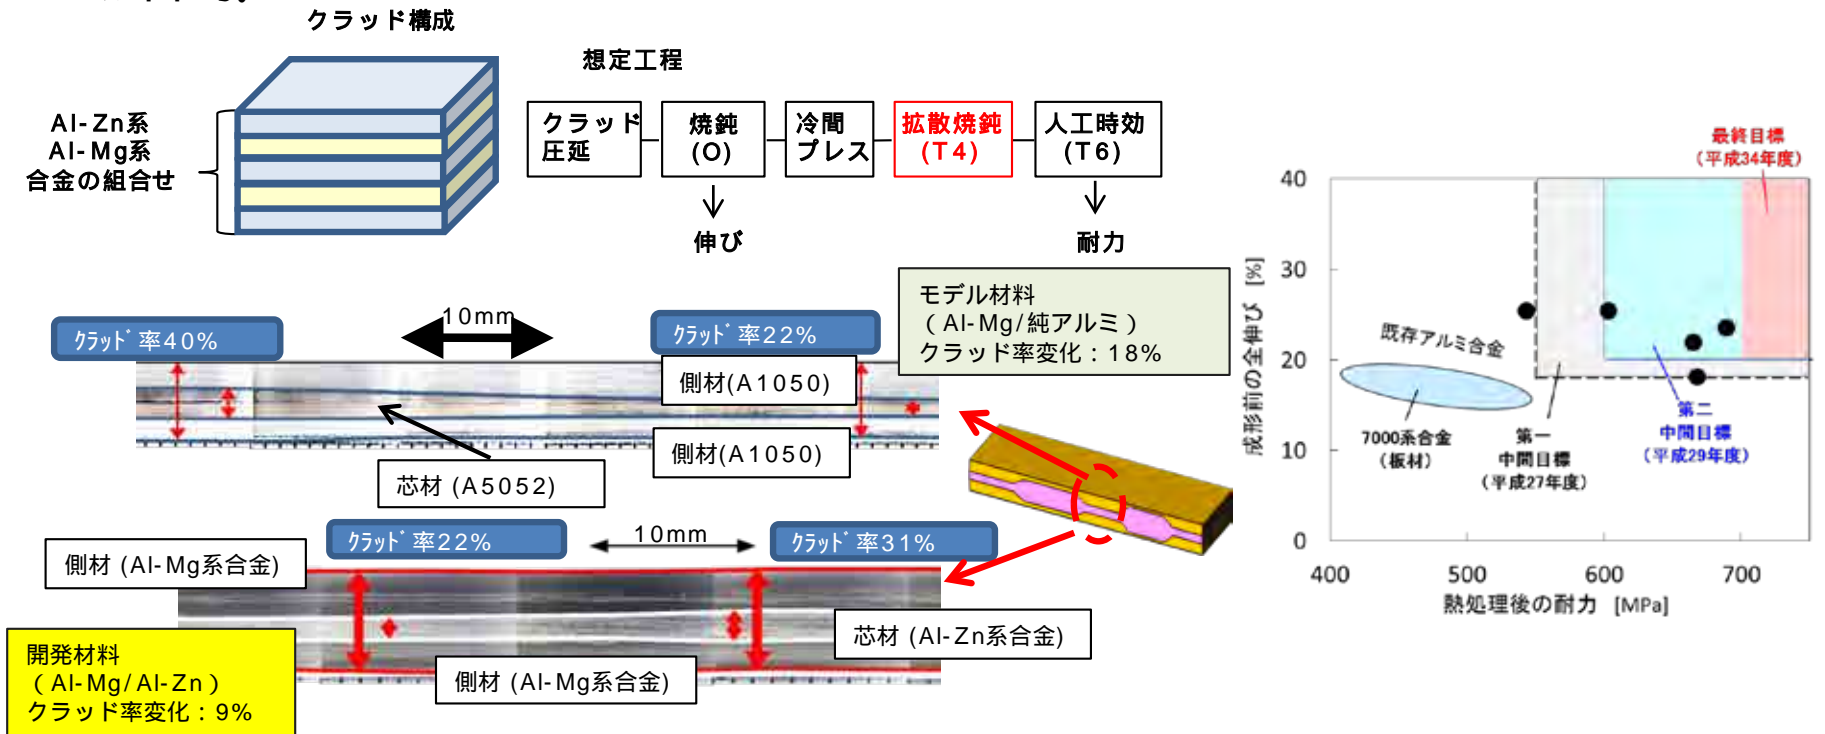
クラッド構成

Al-Zn系
Al-Mg系
合金の組合せ

想定工程

クラッド圧延
焼鈍(O)
冷間プレス
拡散焼鈍(T4)
人工時効(T6)

伸び
耐力

モデル材料
（Al-Mg/純アルミ）
クラッド率変化：18%

ｸﾗｯﾄﾞ率40%
10mm
ｸﾗｯﾄﾞ率22%
側材(A1050)
側材(A1050)
芯材 (A5052)

側材 (Al-Mg系合金)
ｸﾗｯﾄﾞ率22%
10mm
ｸﾗｯﾄﾞ率31%
芯材 (Al-Zn系合金)
側材 (Al-Mg系合金)

開発材料
（Al-Mg/Al-Zn）
クラッド率変化：9%

最終目標
（平成34年度）
既存アルミ合金
7000系合金
（板材）
第一
中間目標
（平成27年度）
第二
中間目標
（平成29年度）
成形前の全伸び [%]
熱処理後の耐力 [MPa]
0
10
20
30
40
400
500
600
700